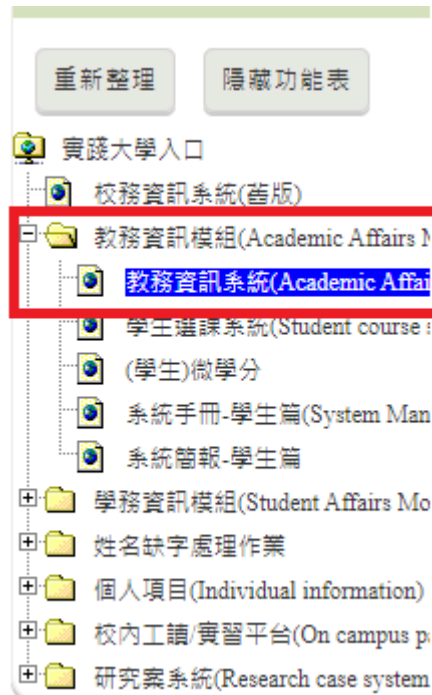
重新整理 隱藏功能表

實踐大學入口

校務資訊系統(舊版)

教務資訊模組(Academic Affairs M

教務資訊系統(Academic Affai

學生選課系統(Student course s

(學生)微學分

系統手冊-學生篇(System Man

系統簡報-學生篇

學務資訊模組(Student Affairs Mo

姓名缺字處理作業

個人項目(Individual information)

校內工讀/實習平台(On campus pa

研究案系統(Research case system